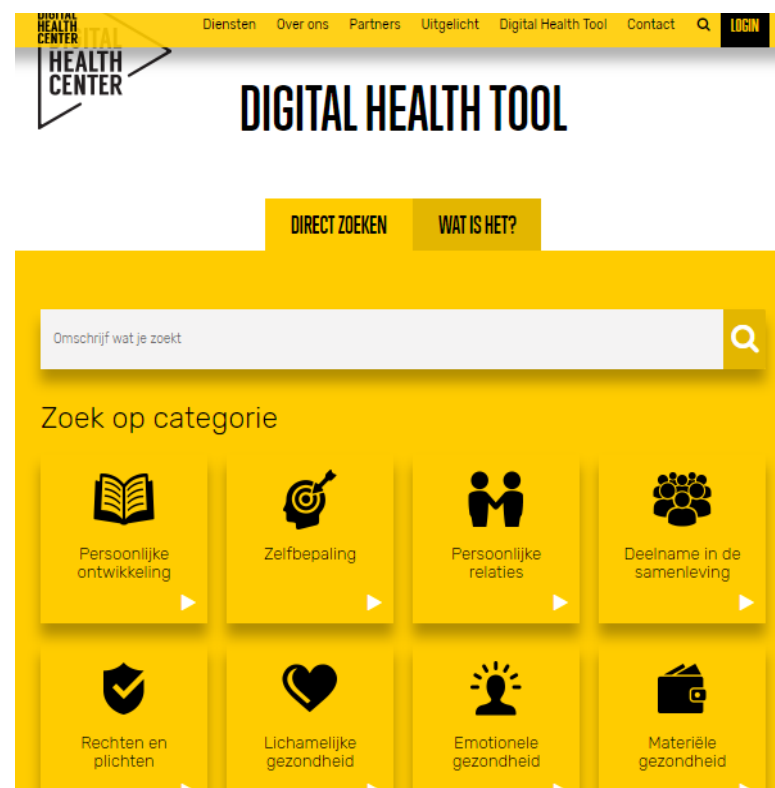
DIGITAL HEALTH CENTER

Diensten Over ons Partners Uitgelicht Digital Health Tool Contact LOGIN

DIGITAL HEALTH CENTER

DIGITAL HEALTH TOOL

DIRECT ZOEKEN WAT IS HET?

Omschrijf wat je zoekt

Zoek op categorie

Persoonlijke ontwikkeling

Zelfbepaling

Persoonlijke relaties

Deelname in de samenleving

Rechten en plichten

Lichamelijke gezondheid

Emotionele gezondheid

Materiële gezondheid